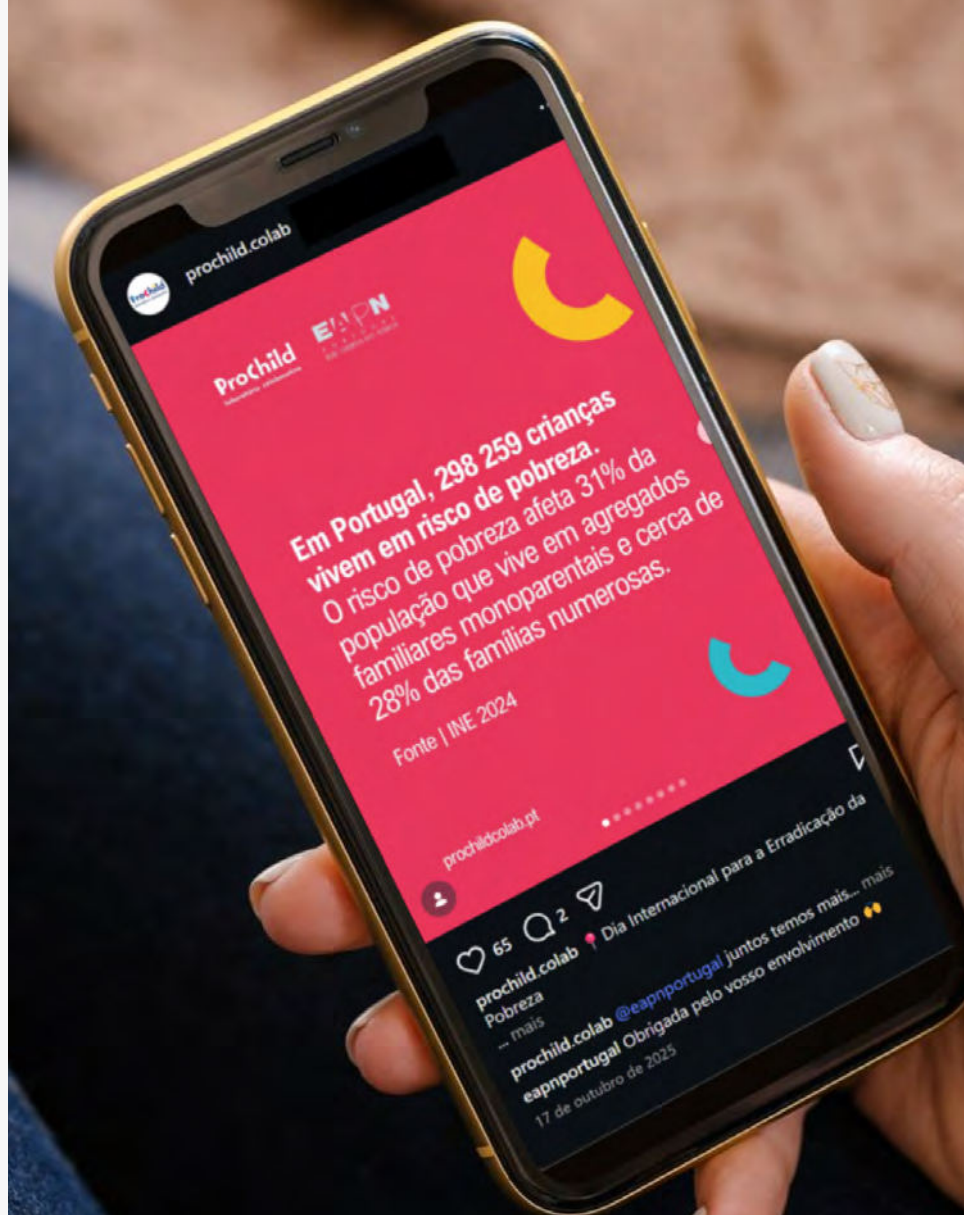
prochild.colab

ProChild

EAPN

Em Portugal, 298 259 crianças vivem em risco de pobreza.
O risco de pobreza afeta 31% da população que vive em agregados familiares monoparentais e cerca de 28% das famílias numerosas.

Fonte | INE 2024

prochildcolab.pt

65 2

prochild.colab 📍 Dia Internacional para a Erradicação da Pobreza
... mais

prochild.colab @eapnportugal juntos temos mais... mais

eapnportugal Obrigada pelo vosso envolvimento

17 de outubro de 2025